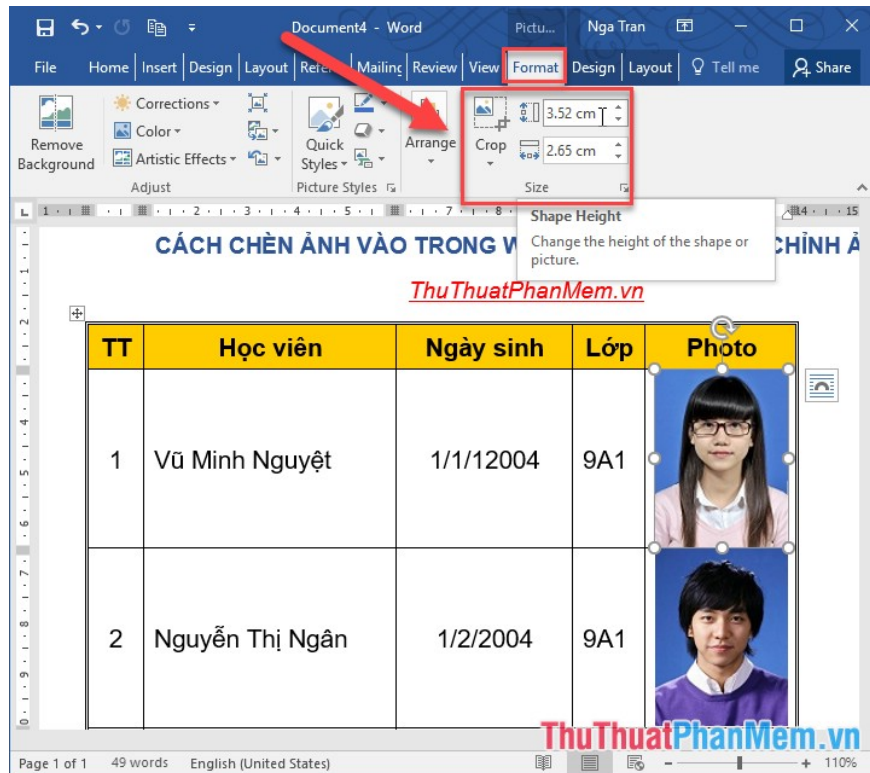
Document4 - Word

Pictu...

Nga Tran

File

Home

Insert

Design

Layout

Refer

Mailing

Review

View

Format

Design

Layout

Tell me

Share

Remove Background

Corrections

Color

Artistic Effects

Adjust

Quick Styles

Picture Styles

Arrange

Crop

3.52 cm

2.65 cm

Size

Shape Height

Change the height of the shape or picture.

CÁCH CHÈN ẢNH VÀO TRONG W

CHỈNH Ả

ThuThuatPhanMem.vn

| TT | Học viên | Ngày sinh | Lớp | Photo |
|---|---|---|---|---|
| 1 | Vũ Minh Nguyệt | 1/1/12004 | 9A1 | |
| 2 | Nguyễn Thị Ngân | 1/2/2004 | 9A1 | |

ThuThuatPhanMem.vn

Page 1 of 1

49 words

English (United States)

110%